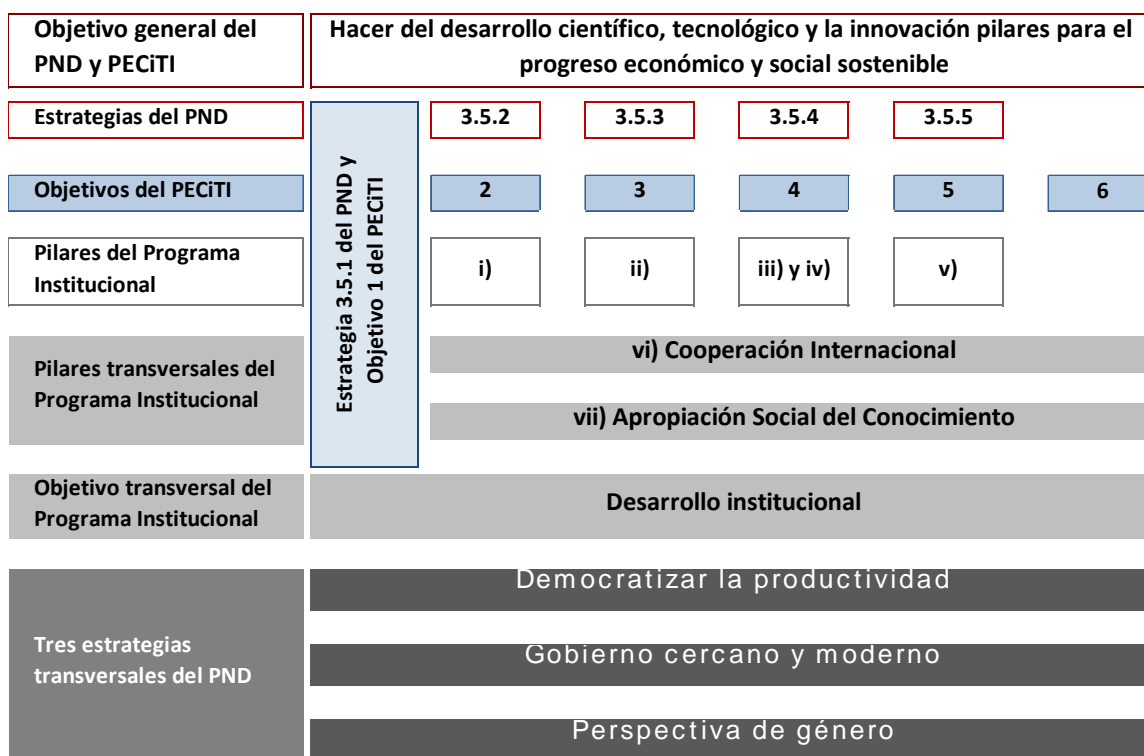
Objetivo general del PND y PECiTI

Hacer del desarrollo científico, tecnológico y la innovación pilares para el progreso económico y social sostenible

Estrategias del PND

Estrategia 3.5.1 del PND y Objetivo 1 del PECiTI

3.5.2

3.5.3

3.5.4

3.5.5

Objetivos del PECiTI

2

3

4

5

6

Pilares del Programa Institucional

i)

ii)

iii) y iv)

v)

Pilares transversales del Programa Institucional

vi) Cooperación Internacional

vii) Apropiación Social del Conocimiento

Objetivo transversal del Programa Institucional

Desarrollo institucional

Tres estrategias transversales del PND

Democratizar la productividad

Gobierno cercano y moderno

Perspectiva de género